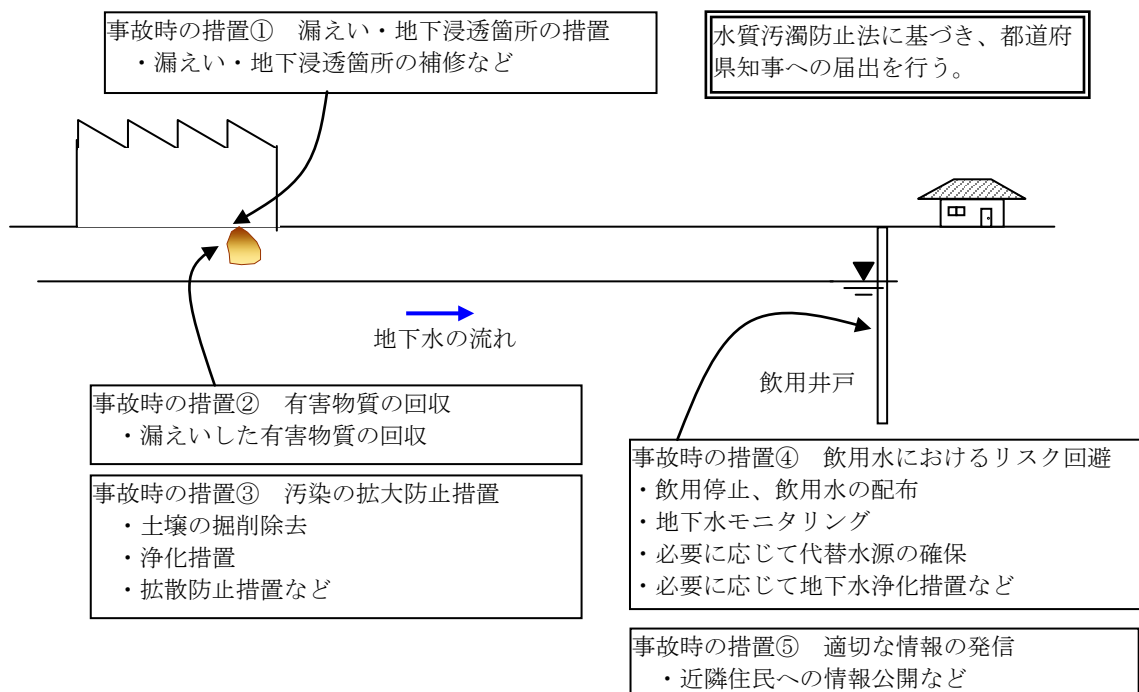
事故時の措置①　漏えい・地下浸透箇所の措置
・漏えい・地下浸透箇所の補修など

水質汚濁防止法に基づき、都道府県知事への届出を行う。

地下水の流れ

飲用井戸

事故時の措置②　有害物質の回収
・漏えいした有害物質の回収

事故時の措置③　汚染の拡大防止措置
・土壌の掘削除去
・浄化措置
・拡散防止措置など

事故時の措置④　飲用水におけるリスク回避
・飲用停止、飲用水の配布
・地下水モニタリング
・必要に応じて代替水源の確保
・必要に応じて地下水浄化措置など

事故時の措置⑤　適切な情報の発信
・近隣住民への情報公開など